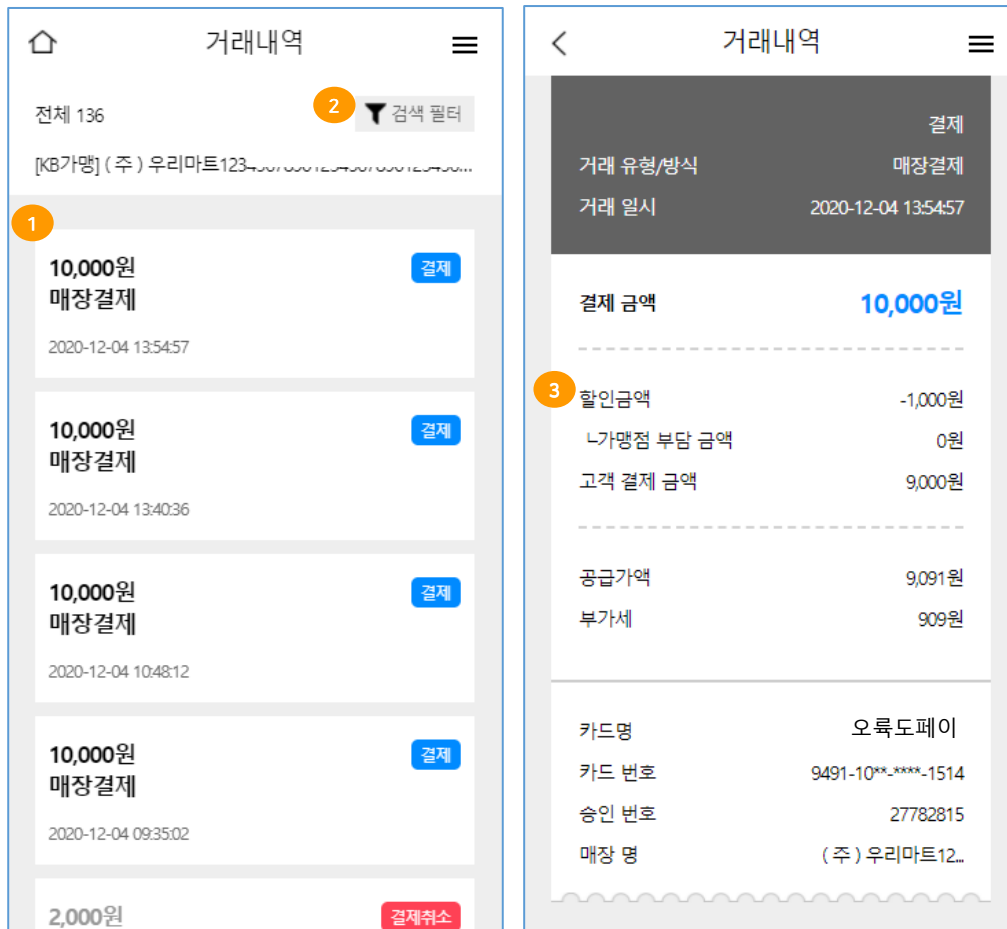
거래내역

전체 136

2 검색 필터

[KB가맹] ( 주 ) 우리마트123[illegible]

1

10,000원
매장결제
결제
2020-12-04 13:54:57

10,000원
매장결제
결제
2020-12-04 13:40:36

10,000원
매장결제
결제
2020-12-04 10:48:12

10,000원
매장결제
결제
2020-12-04 09:35:02

2,000원
결제취소

거래내역

결제
거래 유형/방식 매장결제
거래 일시 2020-12-04 13:54:57

결제 금액 10,000원

3
할인금액 -1,000원
ㄴ가맹점 부담 금액 0원
고객 결제 금액 9,000원

공급가액 9,091원
부가세 909원

카드명 오륙도페이
카드 번호 9491-10**-****-1514
승인 번호 27782815
매장 명 ( 주 ) 우리마트12...